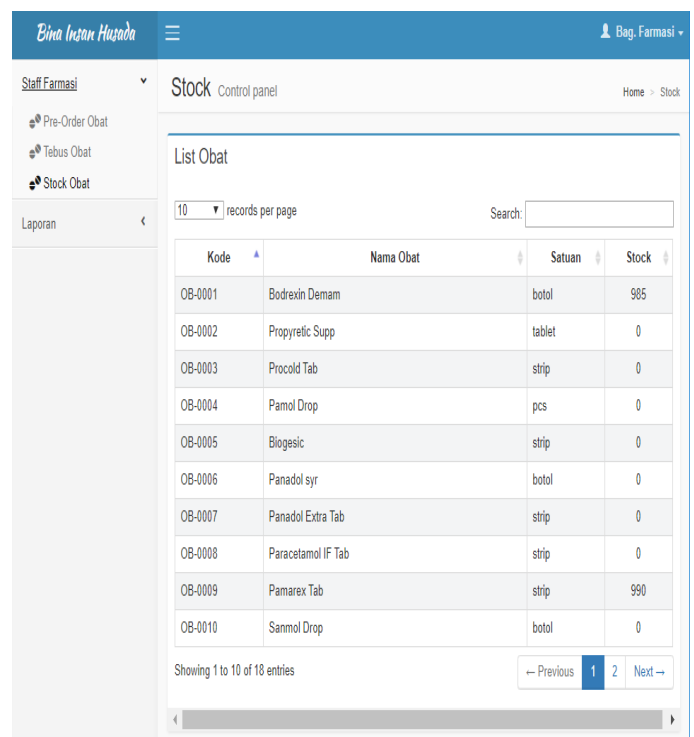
Bina Insan Husada

Bag. Farmasi

Staff Farmasi

Pre-Order Obat

Tebus Obat

Stock Obat

Laporan

Stock Control panel

Home > Stock

List Obat

10 records per page

Search:

| Kode | Nama Obat | Satuan | Stock |
|---|---|---|---|
| OB-0001 | Bodrexin Demam | botol | 985 |
| OB-0002 | Propyretic Supp | tablet | 0 |
| OB-0003 | Procold Tab | strip | 0 |
| OB-0004 | Pamol Drop | pcs | 0 |
| OB-0005 | Biogesic | strip | 0 |
| OB-0006 | Panadol syr | botol | 0 |
| OB-0007 | Panadol Extra Tab | strip | 0 |
| OB-0008 | Paracetamol IF Tab | strip | 0 |
| OB-0009 | Pamarex Tab | strip | 990 |
| OB-0010 | Sanmol Drop | botol | 0 |

Showing 1 to 10 of 18 entries

← Previous 1 2 Next →